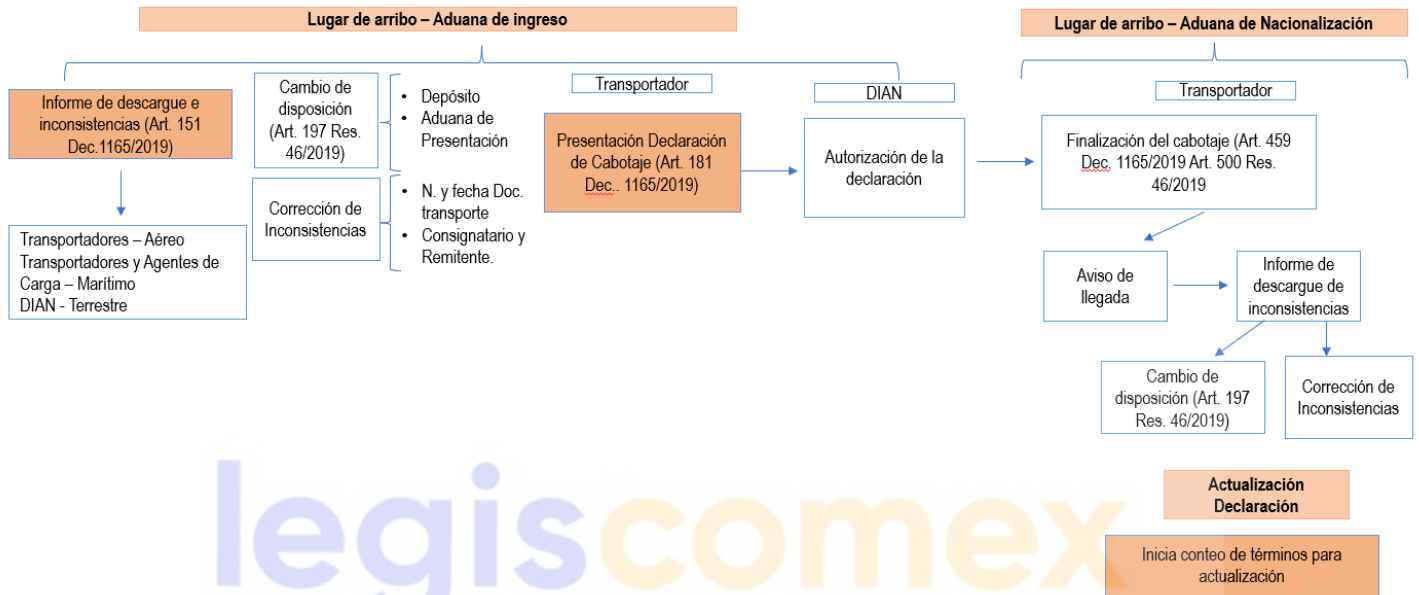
Lugar de arribo – Aduana de ingreso

Lugar de arribo – Aduana de Nacionalización

Informe de descargue e inconsistencias (Art. 151 Dec.1165/2019)

Transportadores – Aéreo
Transportadores y Agentes de Carga – Marítimo
DIAN - Terrestre

Cambio de disposición (Art. 197 Res. 46/2019)

- Depósito
- Aduana de Presentación

Corrección de Inconsistencias

- N. y fecha Doc. transporte
- Consignatario y Remitente.

Transportador

Presentación Declaración de Cabotaje (Art. 181 Dec.. 1165/2019)

DIAN

Autorización de la declaración

Transportador

Finalización del cabotaje (Art. 459 Dec. 1165/2019 Art. 500 Res. 46/2019

Aviso de llegada

Informe de descargue de inconsistencias

Cambio de disposición (Art. 197 Res. 46/2019)

Corrección de Inconsistencias

Actualización Declaración

Inicia conteo de términos para actualización

legiscomex